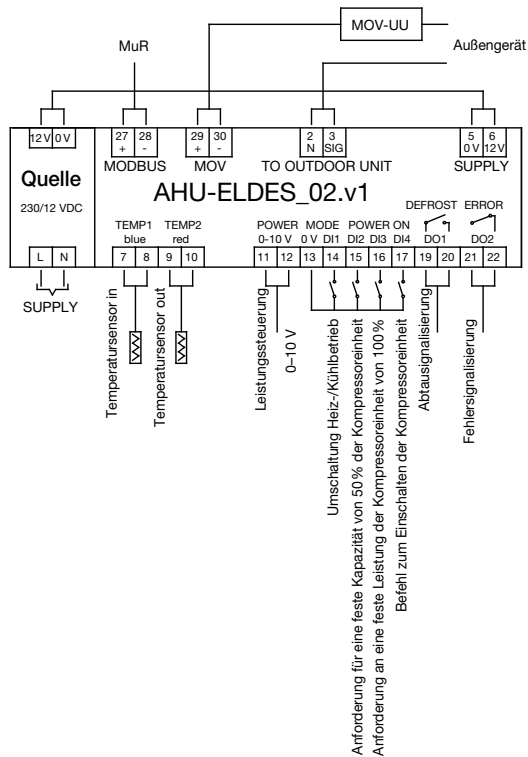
MOV-UU

MuR

Außengerät

12 V | 0 V

27 + | 28 -
MODBUS

29 + | 30 -
MOV

2 N | 3 SIG
TO OUTDOOR UNIT

5 0 V | 6 12 V
SUPPLY

Quelle
230/12 VDC

AHU-ELDES_02.v1

DEFROST ERROR

TEMP1 blue
TEMP2 red
POWER 0-10 V
MODE 0 V DI1
POWER ON DI2 DI3 DI4
DO1
DO2

L | N
7 | 8 | 9 | 10
11 | 12 | 13 | 14 | 15 | 16 | 17 | 19 | 20 | 21 | 22

SUPPLY

Temperatursensor in

Temperatursensor out

Leistungssteuerung

0–10 V

Umschaltung Heiz-/Kühlbetrieb

Anforderung für eine feste Kapazität von 50 % der Kompressoreinheit

Anforderung an eine feste Leistung der Kompressoreinheit von 100 %

Befehl zum Einschalten der Kompressoreinheit

Abtausignalisierung

Fehlersignalisierung